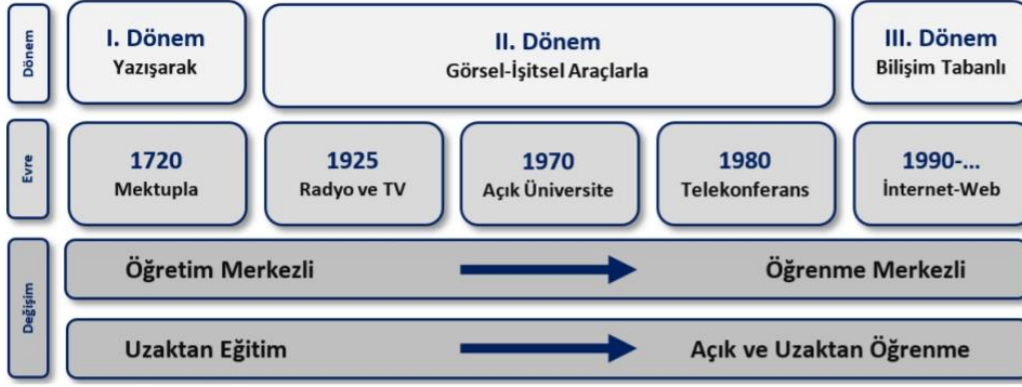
Dönem

I. Dönem
Yazışarak

II. Dönem
Görsel-İşitsel Araçlarla

III. Dönem
Bilişim Tabanlı

Evre

1720
Mektupla

1925
Radyo ve TV

1970
Açık Üniversite

1980
Telekonferans

1990-...
İnternet-Web

Değişim

Öğretim Merkezli

Öğrenme Merkezli

Uzaktan Eğitim

Açık ve Uzaktan Öğrenme